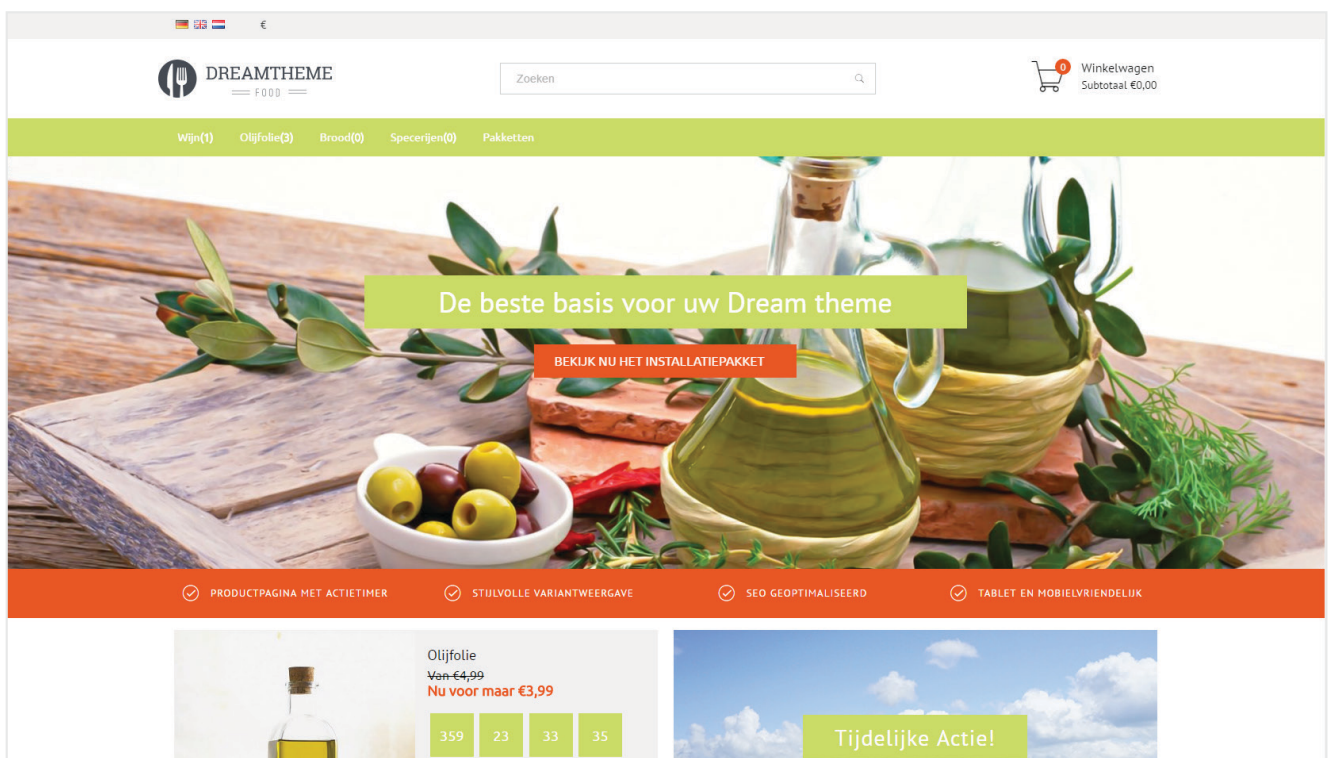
€

DREAMTHEME
FOOD

Zoeken

0 Winkelwagen
Subtotaal €0,00

Wijn(1) Olijfolie(3) Brood(0) Specerijen(0) Pakketten

De beste basis voor uw Dream theme

BEKIJK NU HET INSTALLATIEPAKKET

PRODUCTPAGINA MET ACTIETIMER
STIJLVOLLE VARIANTWEERGAVE
SEO GEOPTIMALISEERD
TABLET EN MOBIELVRIENDELIJK

Olijfolie
~~Van €4,99~~
Nu voor maar €3,99

359 23 33 35

Tijdelijke Actie!